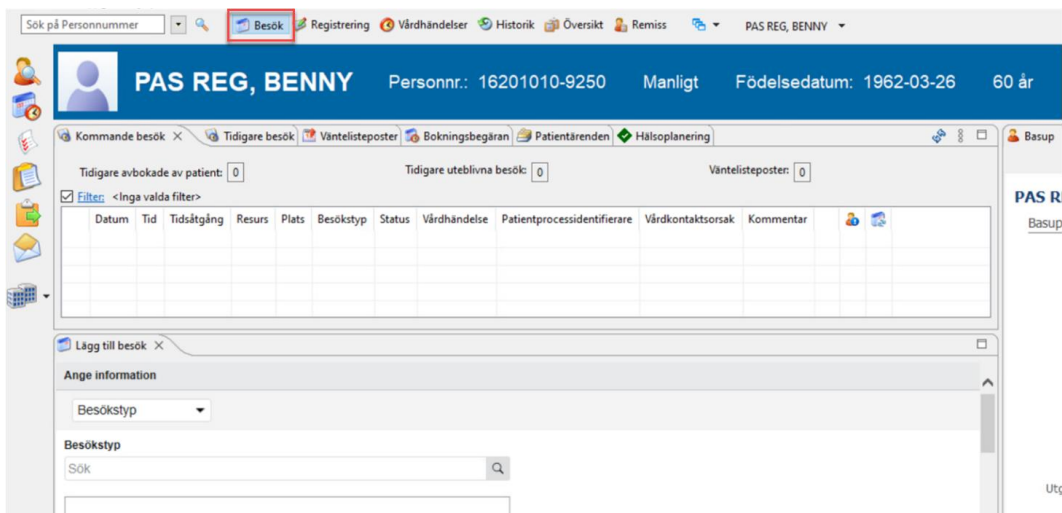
Sök på Personnummer

Besök Registrering Vårdhändelser Historik Översikt Remiss PAS REG, BENNY

PAS REG, BENNY Personnr.: 16201010-9250 Manligt Födelsedatum: 1962-03-26 60 år

Kommande besök × Tidigare besök Väntelisteposter Bokningsbegäran Patientärenden Hälsoplanering

Basup

Tidigare avbokade av patient: 0 Tidigare uteblivna besök: 0 Väntelisteposter: 0

Filter: <Inga valda filter>

| Datum | Tid | Tidsåtgång | Resurs | Plats | Besökstyp | Status | Vårdhändelse | Patientprocessidentifierare | Vårdkontaktsorsak | Kommentar |
|---|---|---|---|---|---|---|---|---|---|---|

Lägg till besök ×

Ange information

Besökstyp

Besökstyp

Sök

PAS R

Basup

Utç